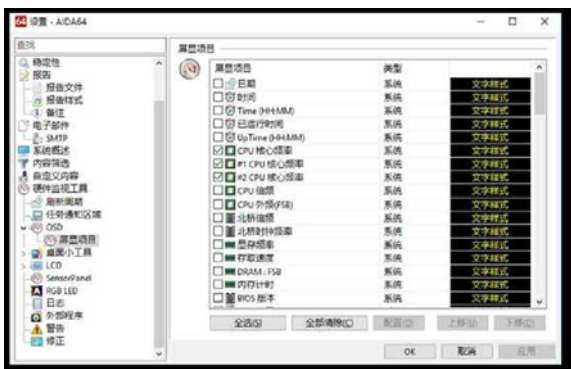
64 设置 - AIDA64

查找

稳定性
报告
报告文件
报告样式
备注
电子邮件
SMTP
系统概述
内容筛选
自定义内容
硬件监视工具
刷新周期
任务通知区域
OSD
屏显项目
桌面小工具
LCD
SensorPanel
RGB LED
日志
外部程序
警告
修正

屏显项目

| 屏显项目 | 类型 | |
|---|---|---|
| 日期 | 系统 | 文字样式 |
| 时间 | 系统 | 文字样式 |
| Time (HH:MM) | 系统 | 文字样式 |
| 已运行时间 | 系统 | 文字样式 |
| UpTime (HH:MM) | 系统 | 文字样式 |
| CPU 核心频率 | 系统 | 文字样式 |
| #1 CPU 核心频率 | 系统 | 文字样式 |
| #2 CPU 核心频率 | 系统 | 文字样式 |
| CPU 倍频 | 系统 | 文字样式 |
| CPU 外频(FSB) | 系统 | 文字样式 |
| 北桥倍频 | 系统 | 文字样式 |
| 北桥时钟频率 | 系统 | 文字样式 |
| 显存频率 | 系统 | 文字样式 |
| 存取速度 | 系统 | 文字样式 |
| DRAM : FSB | 系统 | 文字样式 |
| 内存计时 | 系统 | 文字样式 |
| BIOS 版本 | 系统 | 文字样式 |

全选(S) 全部清除(C) 配置(O) 上移(U) 下移(D)

OK 取消 应用